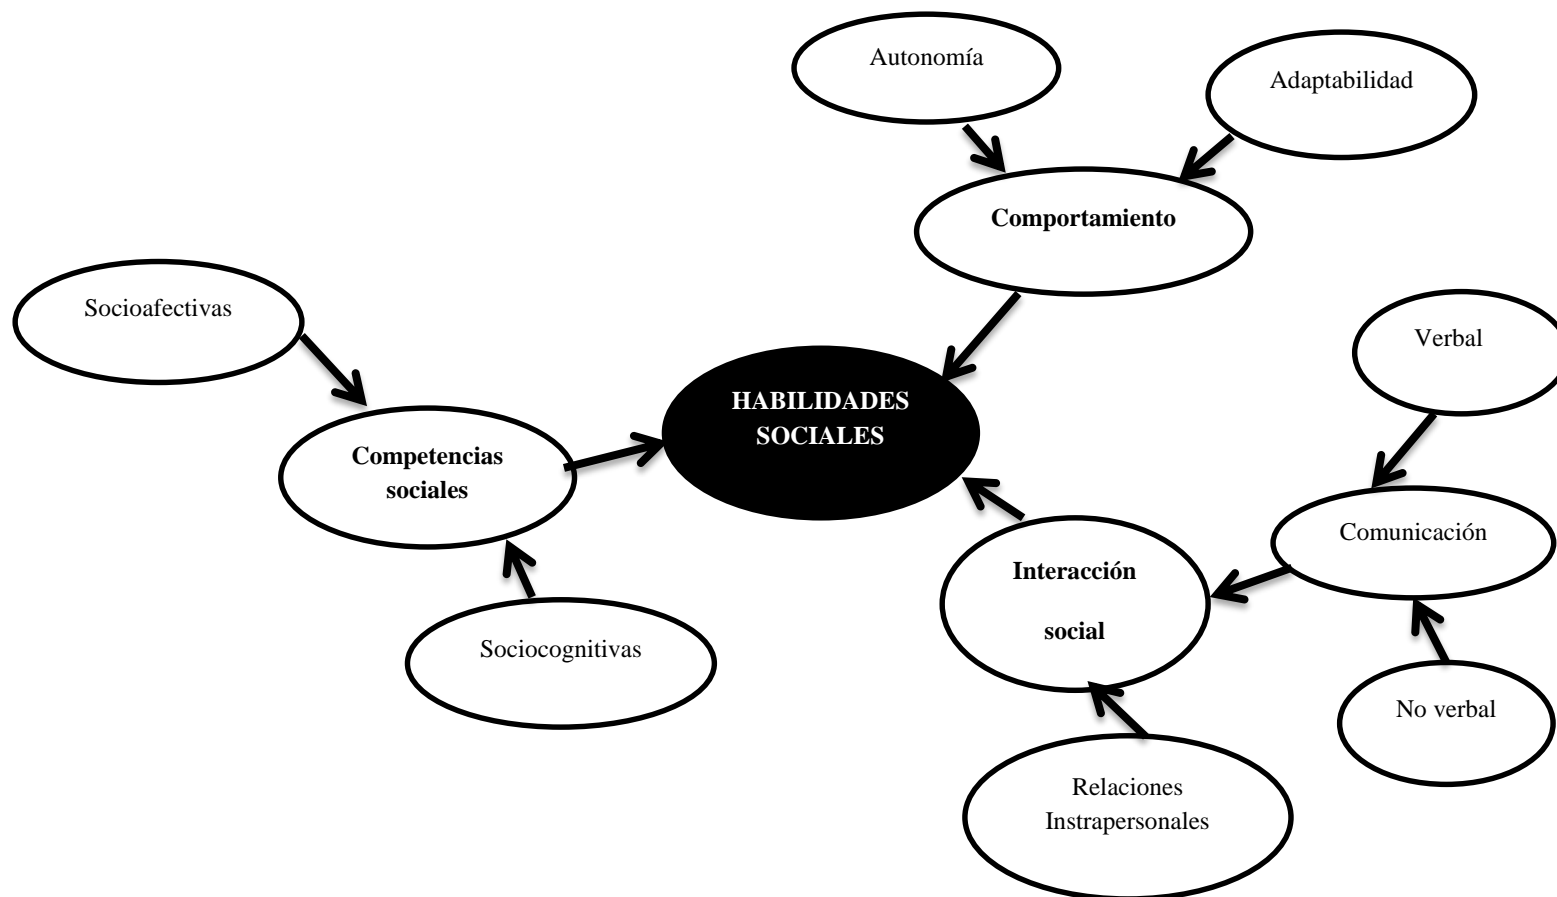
Autonomía

Adaptabilidad

Comportamiento

Socioafectivas

Verbal

HABILIDADES SOCIALES

Competencias sociales

Comunicación

Interacción

social

Sociocognitivas

No verbal

Relaciones Instrapersonales